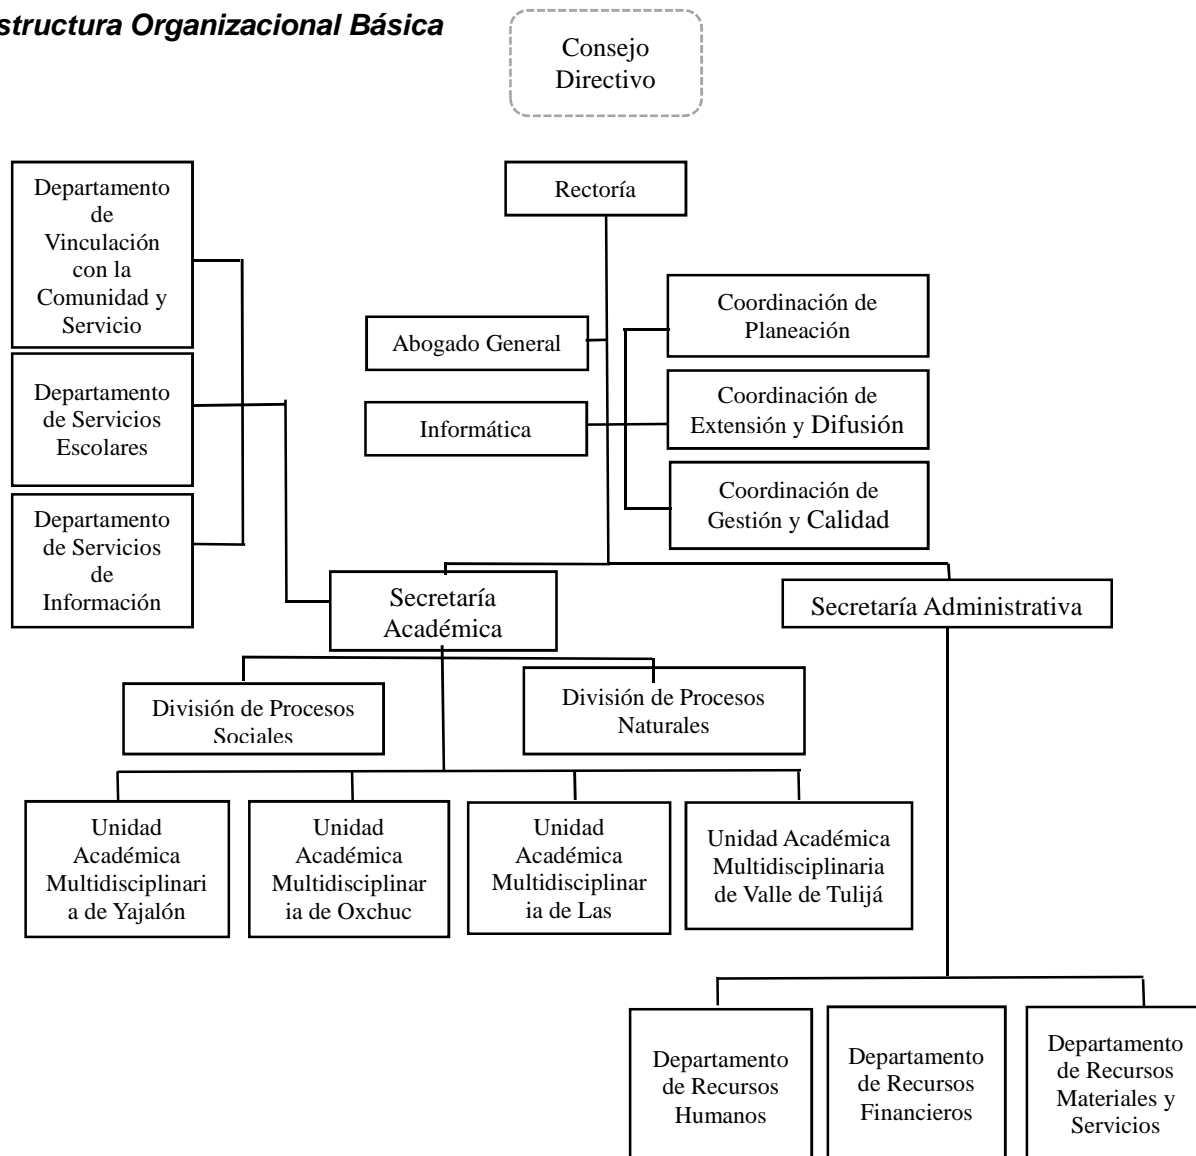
structura Organizacional Básica

Consejo Directivo

Rectoría

Departamento de Vinculación con la Comunidad y Servicio

Departamento de Servicios Escolares

Departamento de Servicios de Información

Abogado General

Informática

Coordinación de Planeación

Coordinación de Extensión y Difusión

Coordinación de Gestión y Calidad

Secretaría Académica

Secretaría Administrativa

División de Procesos Sociales

División de Procesos Naturales

Unidad Académica Multidisciplinaria de Yajalón

Unidad Académica Multidisciplinaria de Oxchuc

Unidad Académica Multidisciplinaria de Las

Unidad Académica Multidisciplinaria de Valle de Tulijá

Departamento de Recursos Humanos

Departamento de Recursos Financieros

Departamento de Recursos Materiales y Servicios